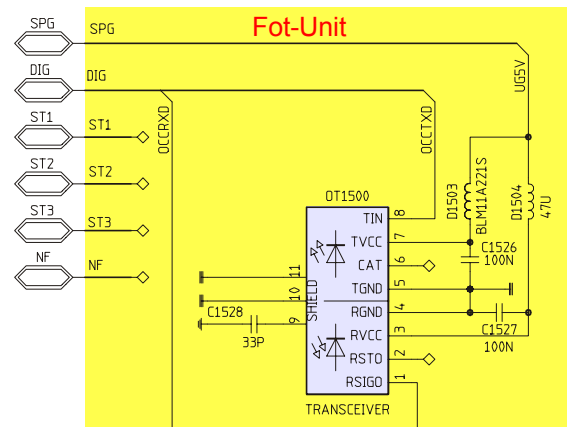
Fot-Unit

SPG
SPG
DIG
DIG
ST1
ST1
ST2
ST2
ST3
ST3
NF
NF

OCCRXD
OCCTXD
UG5V

OT1500
TIN 8
TVCC 7
CAT 6
TGND 5
RGND 4
RVCC 3
RSTO 2
RSIGO 1
11
10
9
SHIELD
TRANSCEIVER

D1503
BLM11A221S
D1504
47U
C1526
100N
C1527
100N
C1528
33P